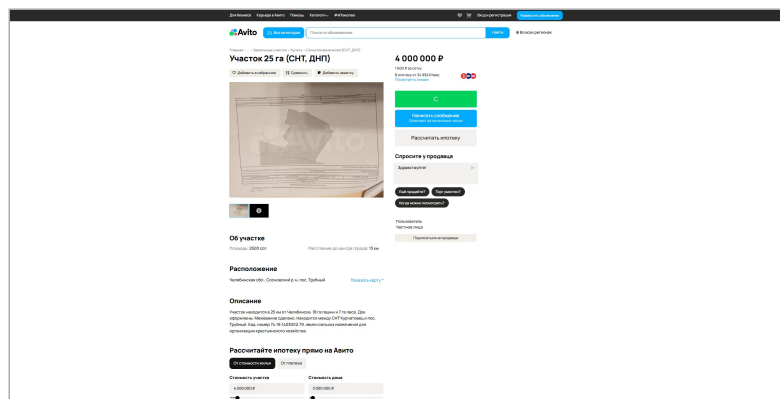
Для бизнеса Карьера в Авито Помощь Каталоги ##Авито

Вход и регистрация Разместить объявление

Avito Все категории Поиск по объявлениям Найти В вашем регионе

Главная · ... · Земельные участки · Купить · Сельхозназначения (СНТ, ДНП)

Участок 25 га (СНТ, ДНП)

Добавить в избранное Сравнить Добавить заметку

4 000 000 ₽

160 000 ₽ за сотку

В ипотеку от 34 552 ₽/мес

Посмотреть 

Написать сообщение

Рассчитать ипотеку

Спросите у продавца

Здравствуйте!

Ещё продаёте? Торг уместен? Когда можно посмотреть?

Пользователь
Частное лицо

Подписаться на продавца

Об участке

Площадь: 2500 сот. Расстояние до центра города: 13 км

Расположение

Челябинская обл., Сосновский р-н, пос. Трубный Показать карту

Описание

Участок находится в 25 км от Челябинска. 18 га пашни и 7 га леса. Док оформлены. Межевание сделано. Находится между СНТ Кор-чагамыш и пос. Трубный. Кад. номер 74:19:1403002:79. земли сельхоз назначение для организации крестьянского хозяйства.

Рассчитайте ипотеку прямо на Авито

От стоимости жилья От платежа

Стоимость участка
4 000 000 ₽

Стоимость дома
3 050 000 ₽